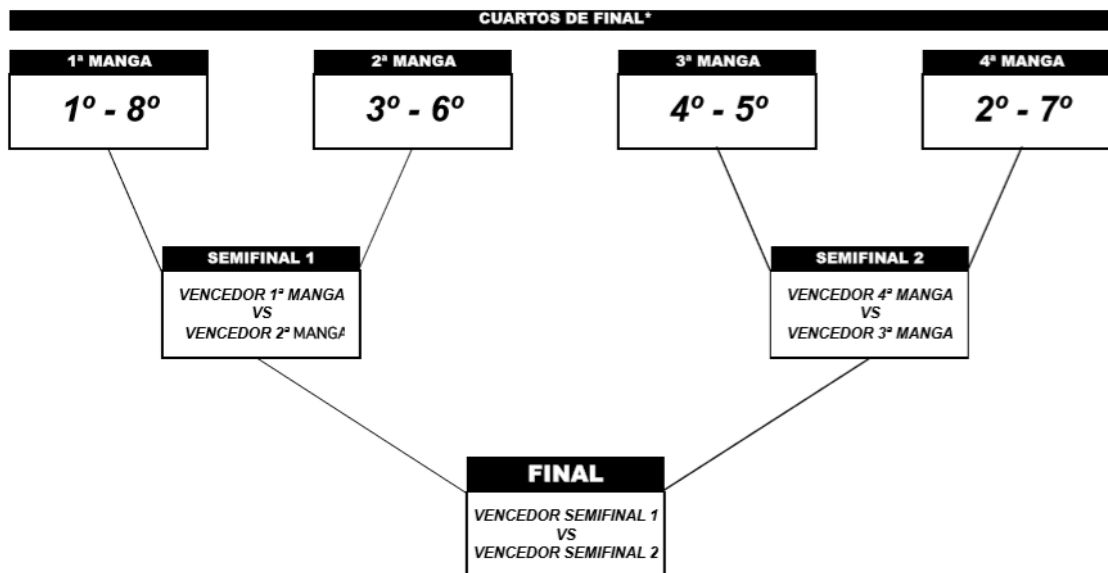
CUARTOS DE FINAL*

1ª MANGA
1º - 8º

2ª MANGA
3º - 6º

3ª MANGA
4º - 5º

4ª MANGA
2º - 7º

SEMIFINAL 1
VENCEDOR 1ª MANGA
VS
VENCEDOR 2ª MANGA

SEMIFINAL 2
VENCEDOR 4ª MANGA
VS
VENCEDOR 3ª MANGA

FINAL
VENCEDOR SEMIFINAL 1
VS
VENCEDOR SEMIFINAL 2